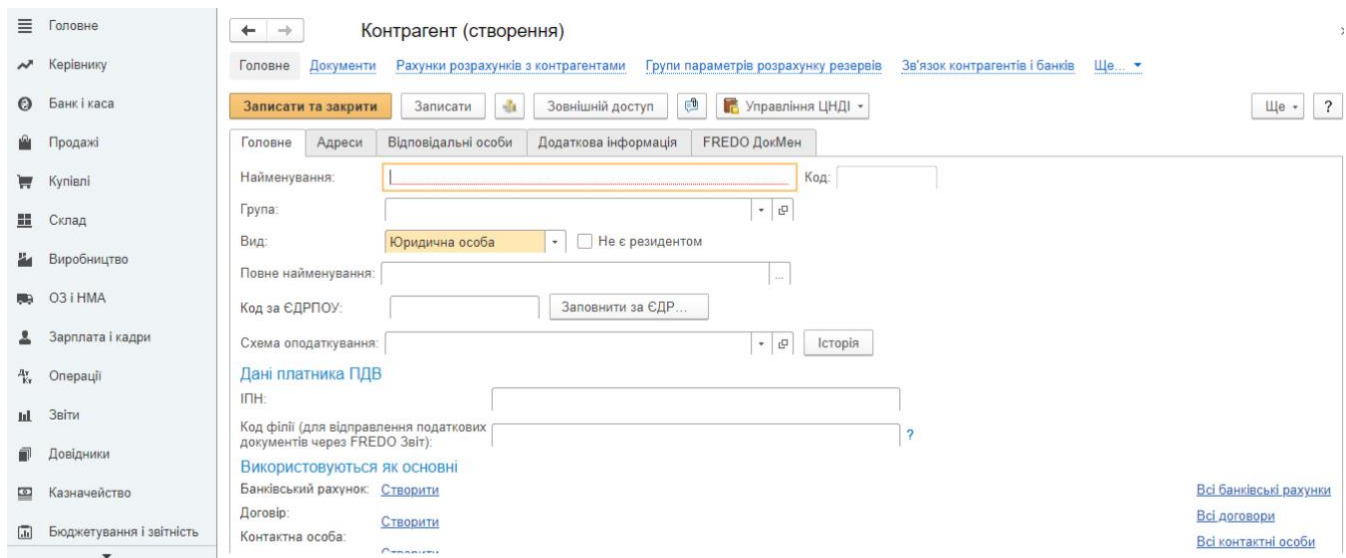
Головне
Керівнику
Банк і каса
Продажі
Купівлі
Склад
Виробництво
ОЗ і НМА
Зарплата і кадри
Операції
Звіти
Довідники
Казначейство
Бюджетування і звітність

Контрагент (створення)

Головне Документи Рахунки розрахунків з контрагентами Групи параметрів розрахунку резервів Зв'язок контрагентів і банків Ще...

Записати та закрити Записати Зовнішній доступ Управління ЦНДІ Ще ?

Головне Адреси Відповідальні особи Додаткова інформація FREDO ДокМен

Найменування: Код:
Група:
Вид: Юридична особа Не є резидентом
Повне найменування:
Код за ЄДРПОУ: Заповнити за ЄДР...
Схема оподаткування: Історія

Дані платника ПДВ
ІПН:
Код філії (для відправлення податкових документів через FREDO Звіт): ?

Використовуються як основні
Банківський рахунок: Створити
Договір: Створити
Контактна особа: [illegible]

Всі банківські рахунки
Всі договори
Всі контактні особи